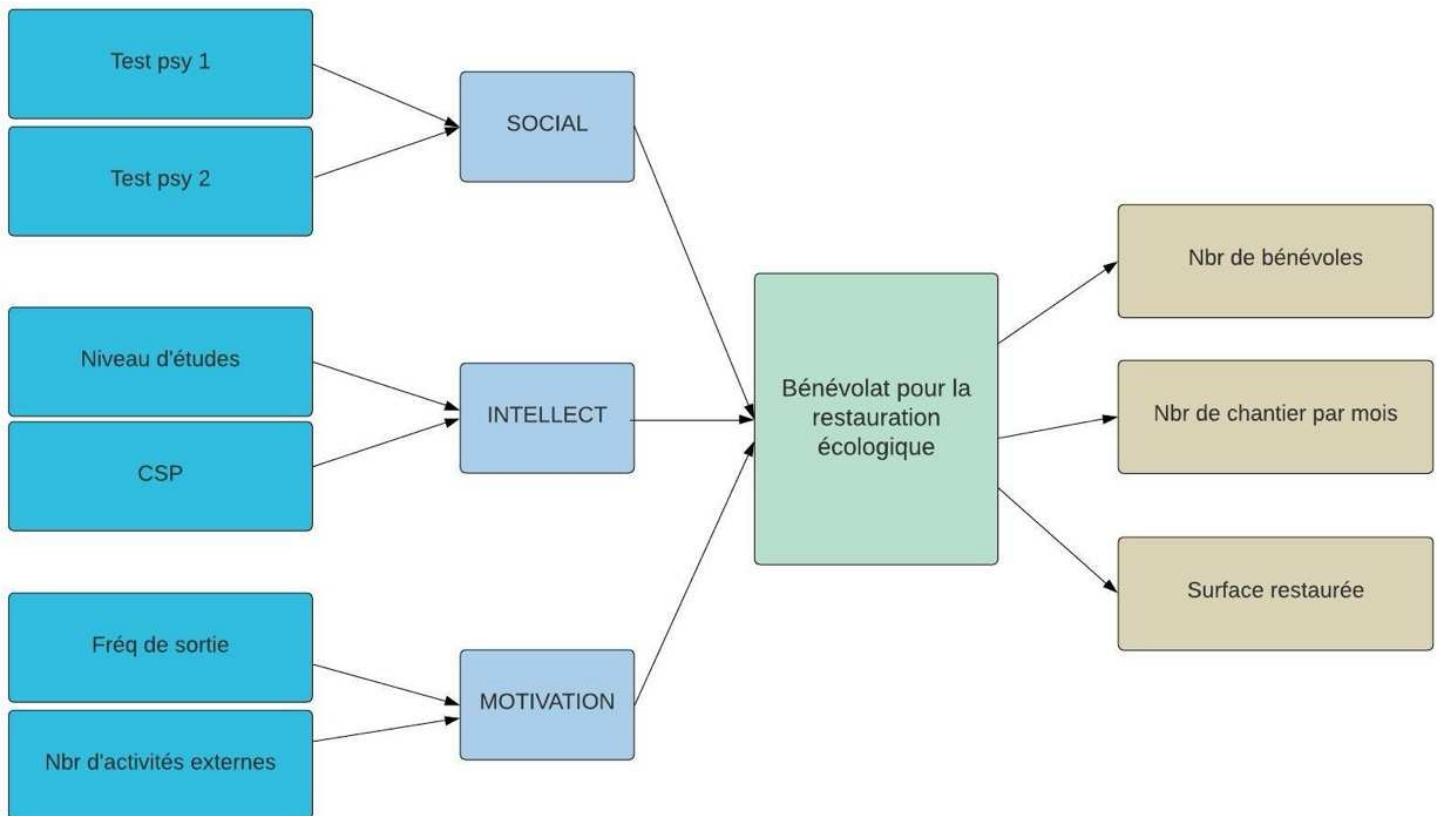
Test psy 1

Test psy 2

SOCIAL

Niveau d'études

CSP

INTELLECT

Fréq de sortie

Nbr d'activités externes

MOTIVATION

Bénévolat pour la restauration écologique

Nbr de bénévoles

Nbr de chantier par mois

Surface restaurée